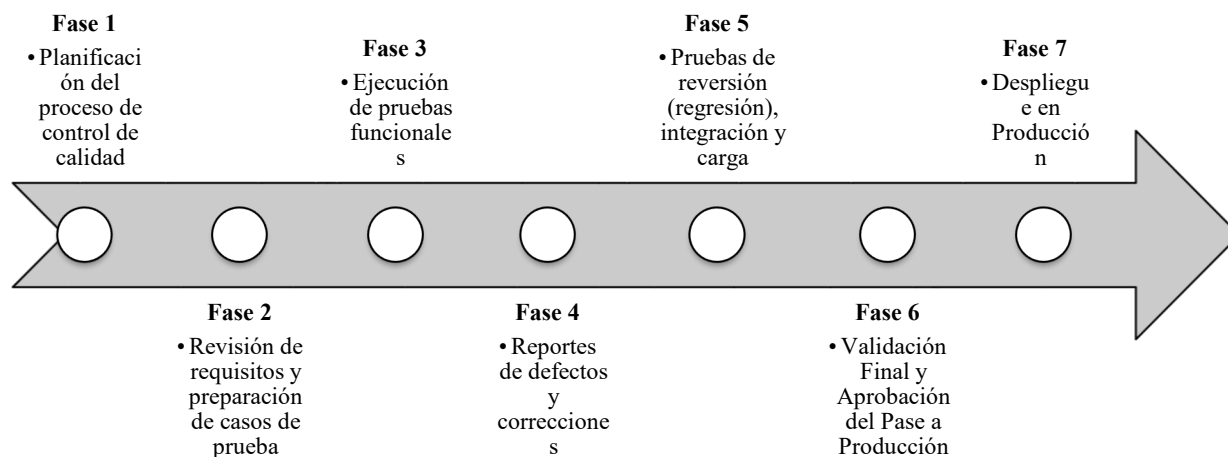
Fase 1
• Planificación del proceso de control de calidad

Fase 3
• Ejecución de pruebas funcionales

Fase 5
• Pruebas de reversión (regresión), integración y carga

Fase 7
• Despliegue en Producción

Fase 2
• Revisión de requisitos y preparación de casos de prueba

Fase 4
• Reportes de defectos y correcciones

Fase 6
• Validación Final y Aprobación del Pase a Producción